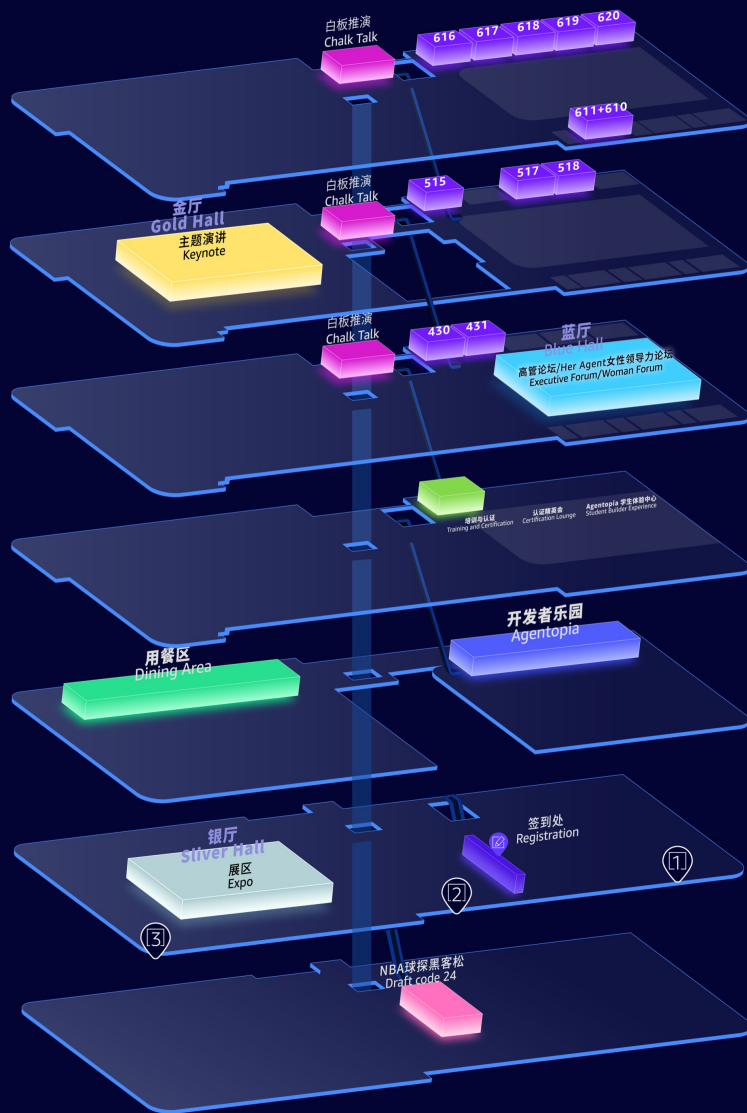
白板推演
Chalk Talk

616 617 618 619 620

611+610

白板推演
Chalk Talk

515

517 518

金厅
Gold Hall

主题演讲
Keynote

白板推演
Chalk Talk

430 431

蓝厅
Blue Hall

高管论坛/Her Agent女性领导力论坛
Executive Forum/Woman Forum

培训与认证
Training and Certification

认证精英会
Certification Lounge

Agentopia 学生体验中心
Student Builder Experience

开发者乐园
Agentopia

用餐区
Dining Area

签到处
Registration

银厅
Silver Hall

展区
Expo

1

2

3

NBA球探黑客松
Draft code 24